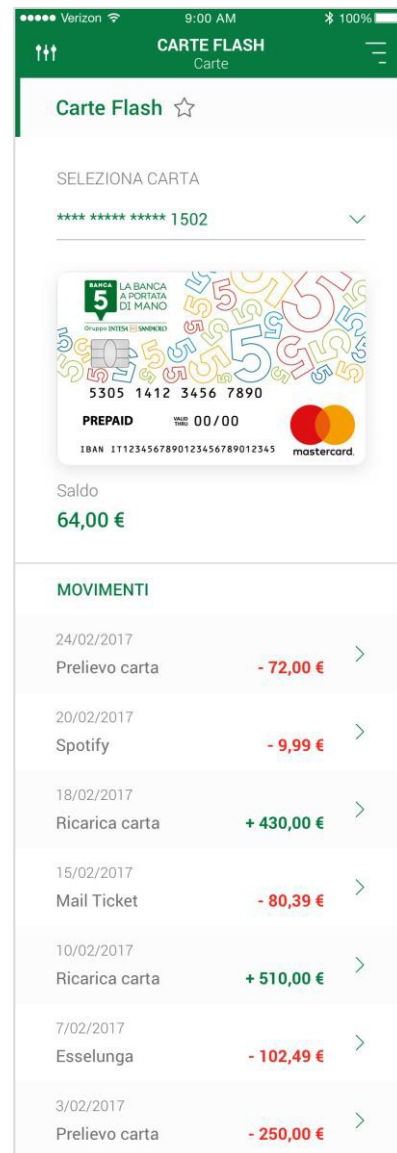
●●●●● Verizon 9:00 AM 100%

CARTE FLASH
Carte

Carte Flash ☆

SELEZIONA CARTA

**** ***** ***** 1502

BANCA 5 LA BANCA A PORTATA DI MANO
Gruppo INTESA SANPAOLO

5305 1412 3456 7890

PREPAID VALID THRU 00/00

IBAN IT1234567890123456789012345

mastercard.

Saldo

64,00 €

MOVIMENTI

24/02/2017
Prelievo carta - 72,00 €

20/02/2017
Spotify - 9,99 €

18/02/2017
Ricarica carta + 430,00 €

15/02/2017
Mail Ticket - 80,39 €

10/02/2017
Ricarica carta + 510,00 €

7/02/2017
Esselunga - 102,49 €

3/02/2017
Prelievo carta - 250,00 €